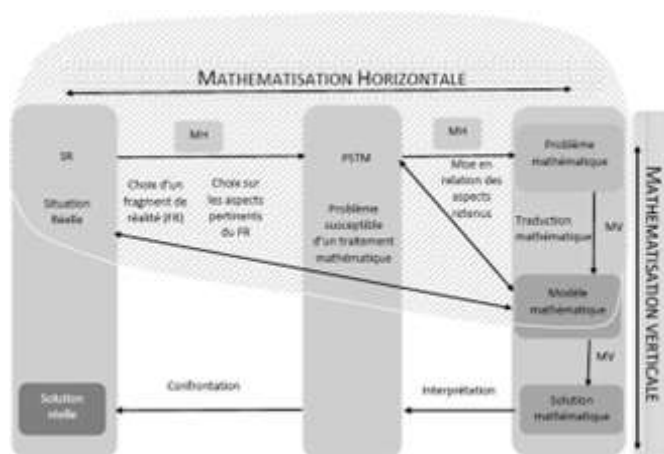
MATHEMATISATION HORIZONTALE

MH

MH

SR

Situation Réelle

Choix d'un fragment de réalité (FR)

Choix sur les aspects pertinents du FR

PSTM

Problème susceptible d'un traitement mathématique

Mise en relation des aspects retenus

Problème mathématique

Traduction mathématique

MV

Modèle mathématique

MV

Confrontation

Interprétation

Solution réelle

Solution mathématique

MATHEMATISATION VERTICALE